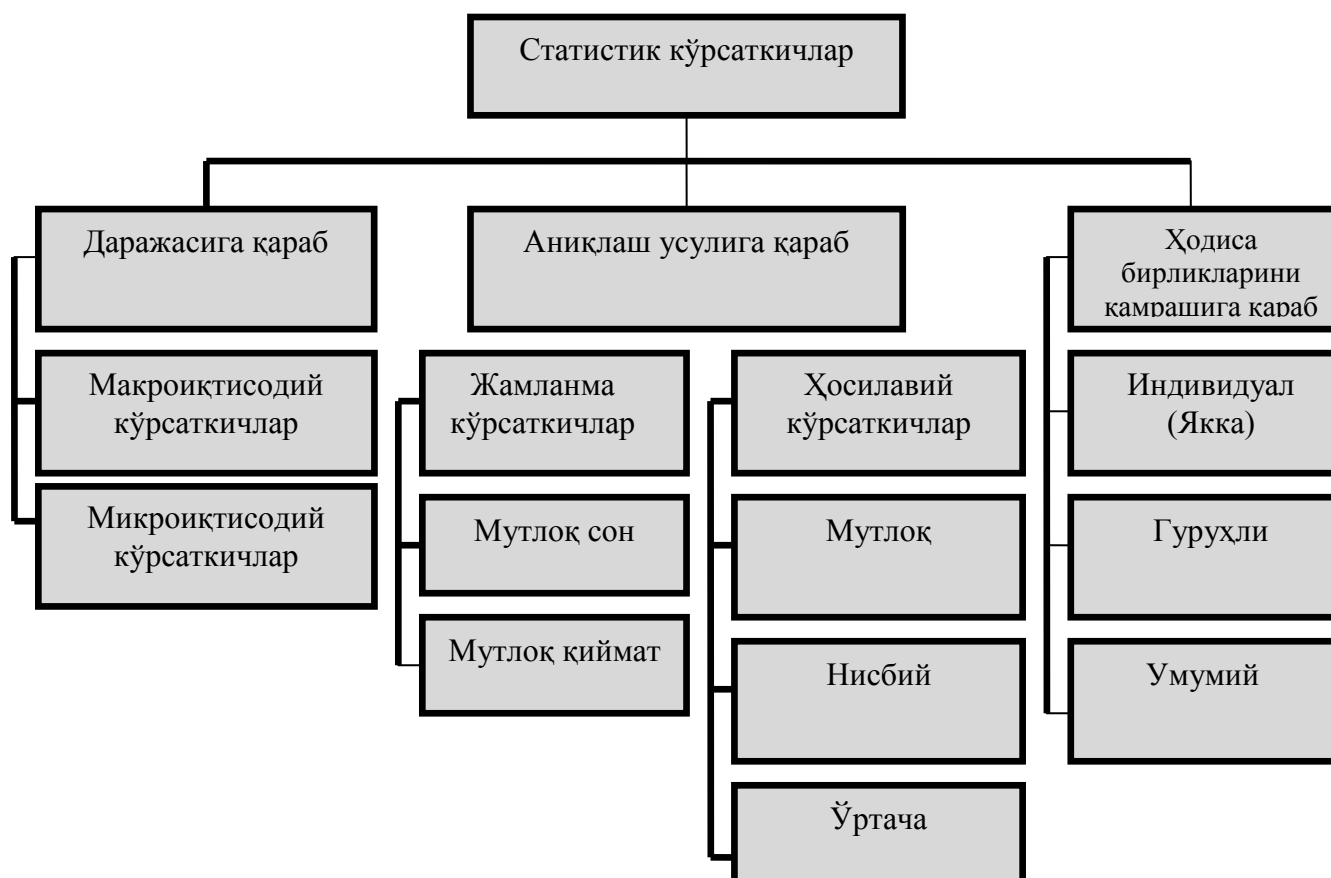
Статистик кўрсаткичлар

Даражасига қараб

Макроиқтисодий кўрсаткичлар

Микроиқтисодий кўрсаткичлар

Аниқлаш усулига қараб

Жамланма кўрсаткичлар

Мутлоқ сон

Мутлоқ қиймат

Ҳосилавий кўрсаткичлар

Мутлоқ

Нисбий

Ўртача

Ҳодиса бирликларини камрашига қараб

Индивидуал (Якка)

Гуруҳли

Умумий